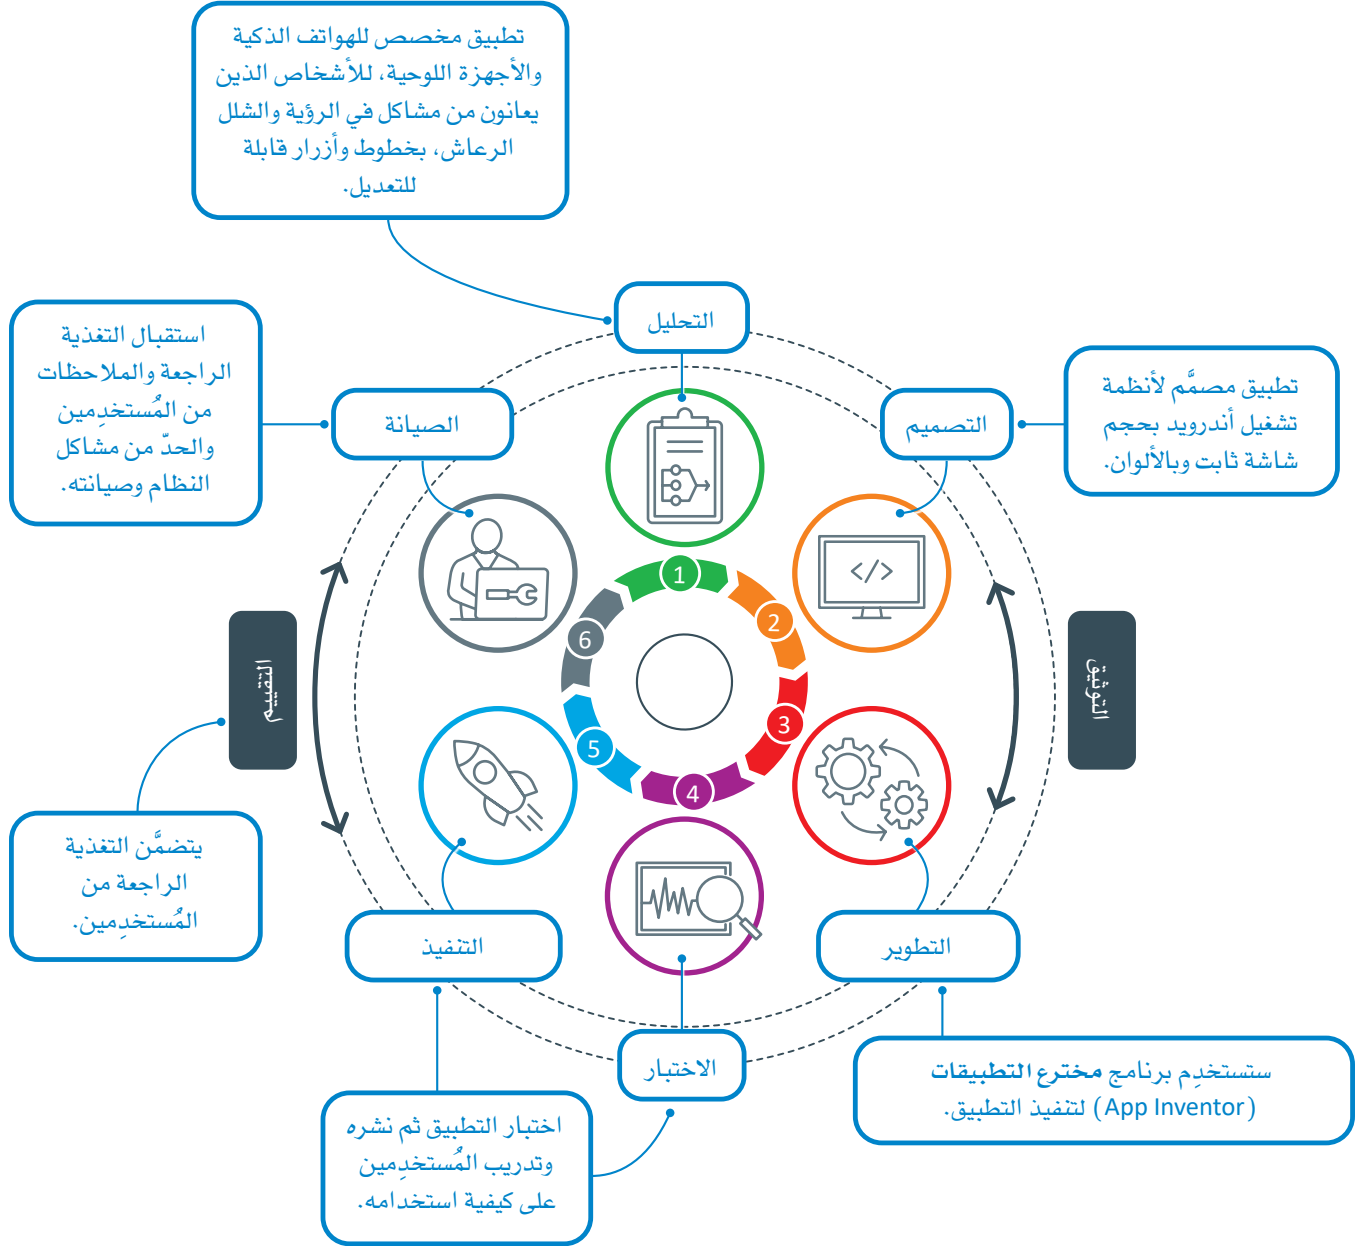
تطبيق مخصص للهواتف الذكية والأجهزة اللوحية، للأشخاص الذين يعانون من مشاكل في الرؤية والشلل الرعاش، بخطوط وأزرار قابلة للتعديل.

التحليل

استقبال التغذية الراجعة والملاحظات من المُستخدِمين والحدّ من مشاكل النظام وصيانته.

الصيانة

التصميم

تطبيق مصمَّم لأنظمة تشغيل أندرويد بحجم شاشة ثابت وبالألوان.

1

2

3

4

5

6

التقييم

التوثيق

يتضمَّن التغذية الراجعة من المُستخدِمين.

التنفيذ

التطوير

الاختبار

ستستخدِم برنامج مخترع التطبيقات (App Inventor) لتنفيذ التطبيق.

اختبار التطبيق ثم نشره وتدريب المُستخدِمين على كيفية استخدامه.